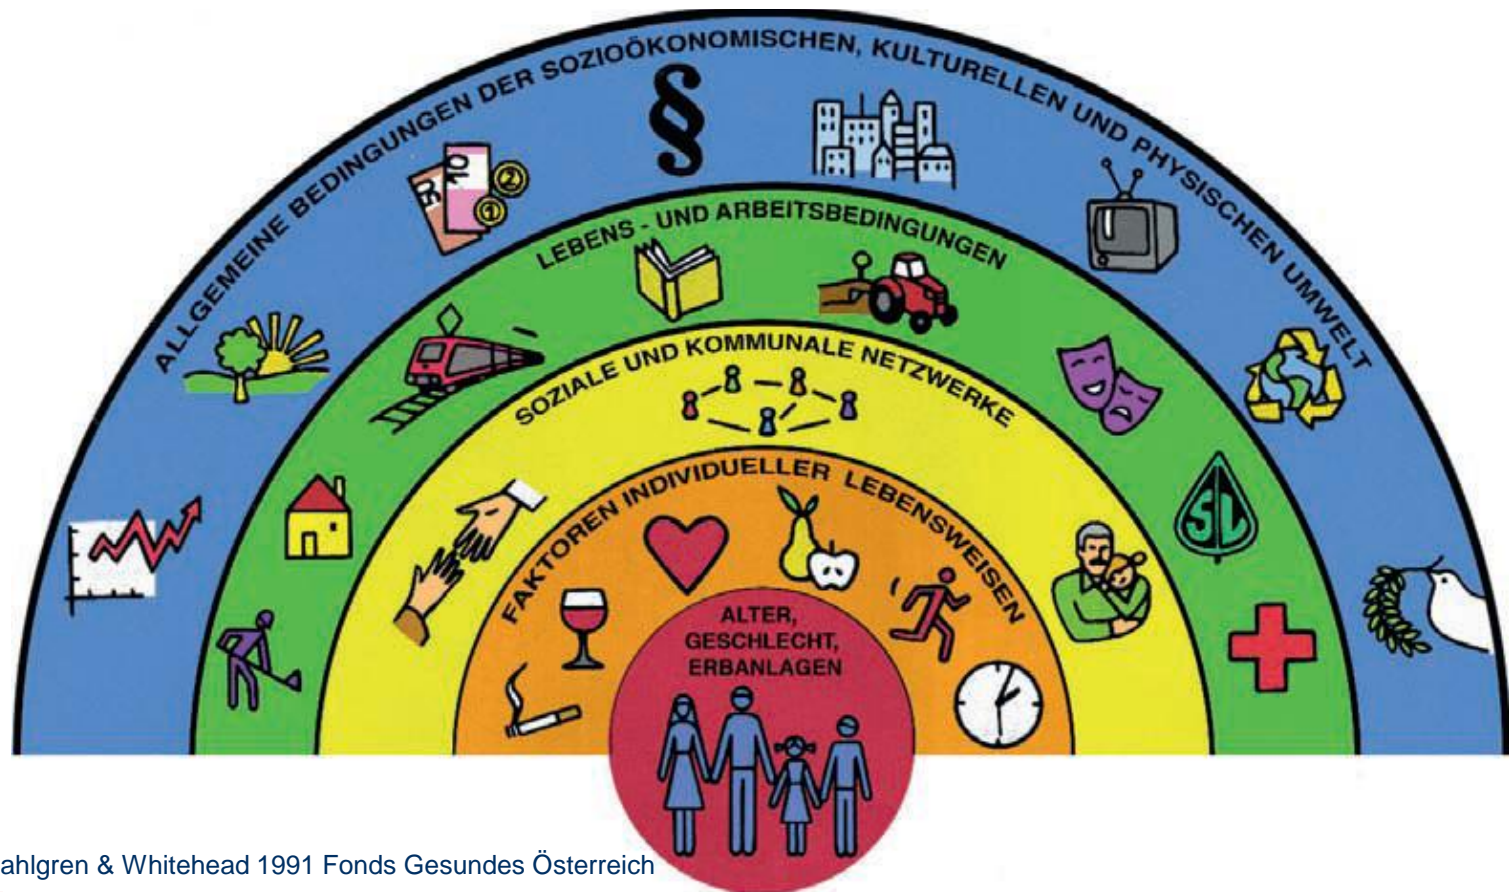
ALLGEMEINE BEDINGUNGEN DER SOZIOÖKONOMISCHEN, KULTURELLEN UND PHYSISCHEN UMWELT

§

50

10

2

1

LEBENS - UND ARBEITSBEDINGUNGEN

SOZIALE UND KOMMUNALE NETZWERKE

FAKTOREN INDIVIDUELLER LEBENSWEISEN

ALTER, GESCHLECHT, ERBANLAGEN

ahlgren & Whitehead 1991 Fonds Gesundes Österreich